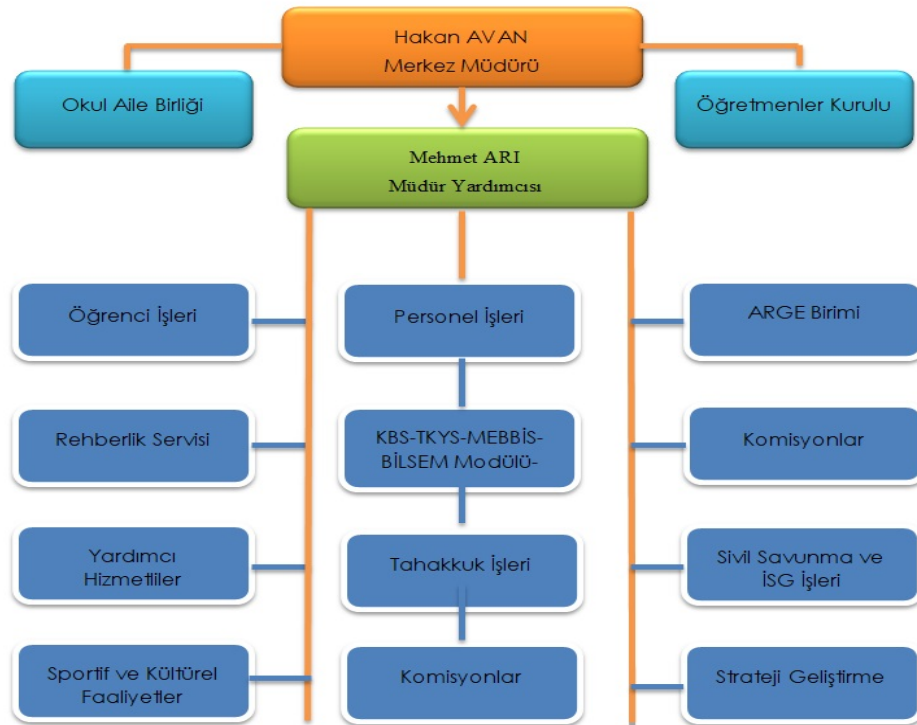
Hakan AVAN
Merkez Müdürü

Okul Aile Birliği

Öğretmenler Kurulu

Mehmet ARI
Müdür Yardımcısı

Öğrenci İşleri

Rehberlik Servisi

Yardımcı Hizmetliler

Sportif ve Kültürel Faaliyetler

Personel İşleri

KBS-TKYS-MEBBİS-BİLSEM Modülü-

Tahakkuk İşleri

Komisyonlar

ARGE Birimi

Komisyonlar

Sivil Savunma ve İSG İşleri

Strateji Geliştirme